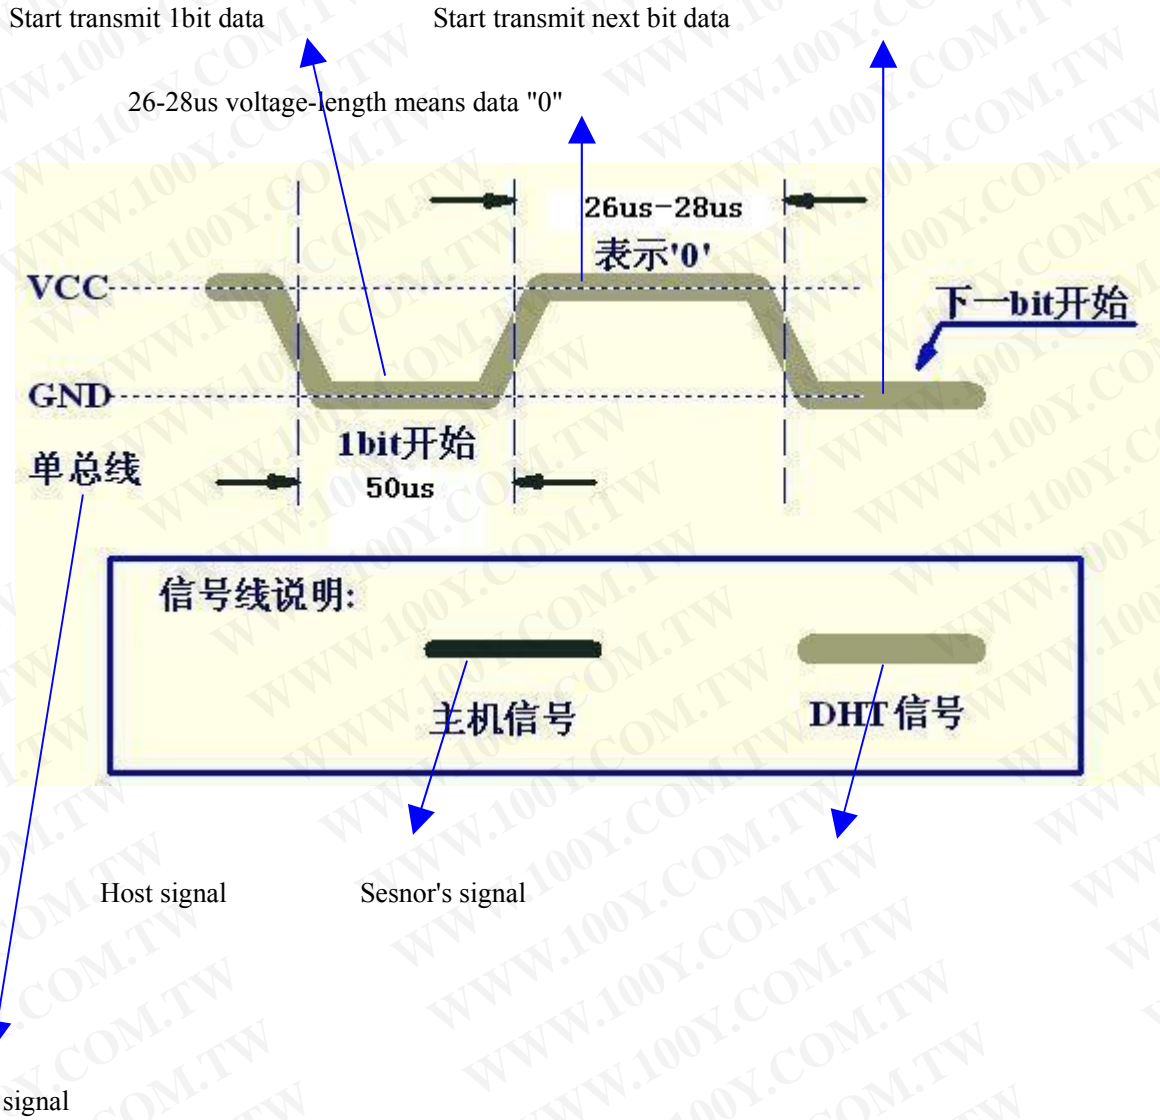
Start transmit 1bit data

Start transmit next bit data

26-28us voltage-length means data "0"

26us-28us

表示'0'

VCC

下一bit开始

GND

1bit开始

单总线

50us

信号线说明:

主机信号

DHT信号

Host signal

Sesnor's signal

signal

WWW.100Y.COM.TW